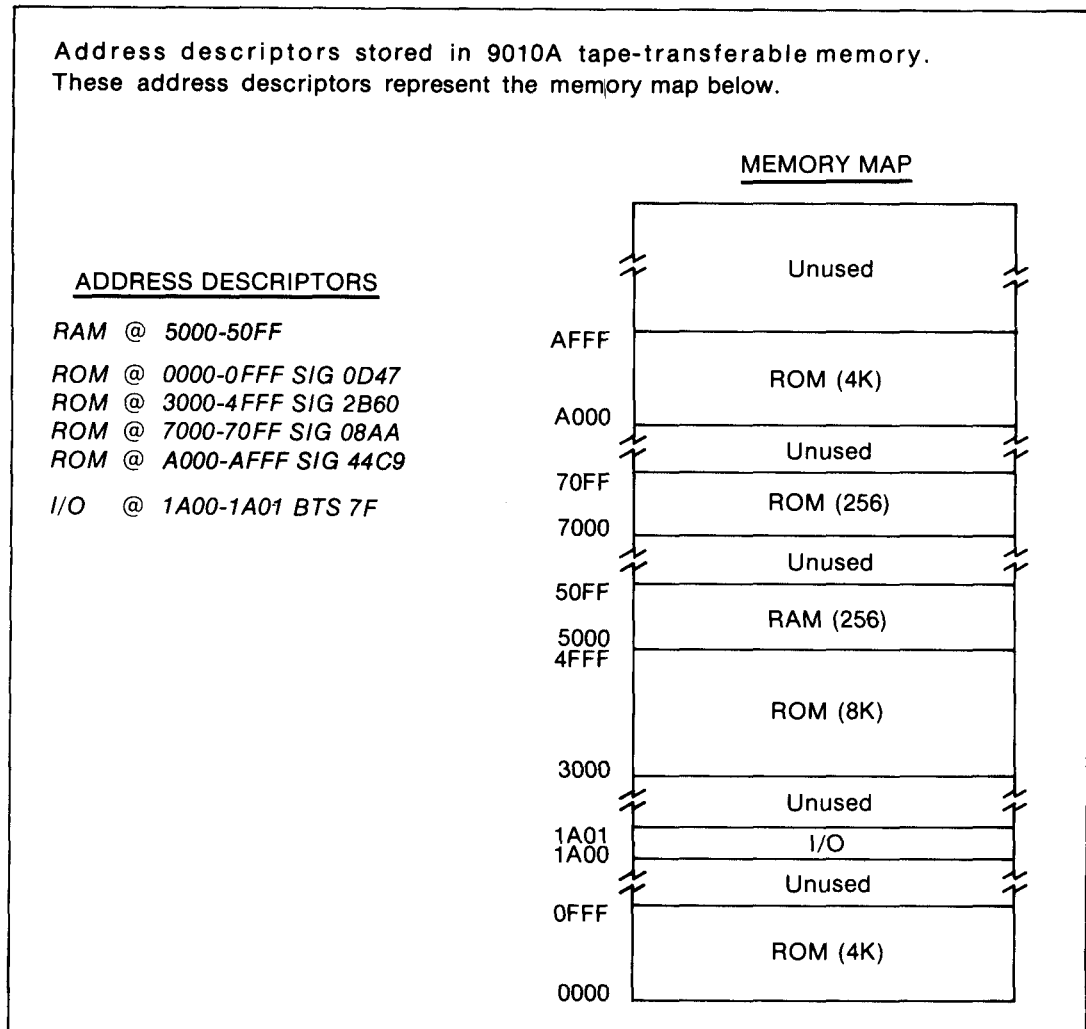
Address descriptors stored in 9010A tape-transferable memory. These address descriptors represent the memory map below.

ADDRESS DESCRIPTORS

RAM @ 5000-50FF

ROM @ 0000-0FFF SIG 0D47
ROM @ 3000-4FFF SIG 2B60
ROM @ 7000-70FF SIG 08AA
ROM @ A000-AFFF SIG 44C9

I/O @ 1A00-1A01 BTS 7F

MEMORY MAP

Unused
AFFF
ROM (4K)
A000
Unused
70FF
ROM (256)
7000
Unused
50FF
RAM (256)
5000
4FFF
ROM (8K)
3000
Unused
1A01
I/O
1A00
Unused
0FFF
ROM (4K)
0000